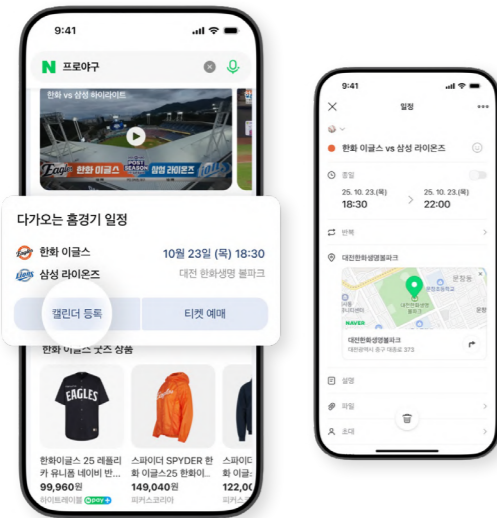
9:41

N 프로야구

한화 vs 삼성 하이라이트

Eagles 한화 이글스 삼성 라이온즈

다가오는 홈경기 일정

한화 이글스 10월 23일 (목) 18:30

삼성 라이온즈 대전 한화생명 볼파크

캘린더 등록 티켓 예매

한화 이글스 굿즈 상품

EAGLES

한화이글스 25 레플리카 유니폼 네이비 반...
99,960원
피파트레이딩 npay+

스파이더 SPYDER 한화 이글스25 한화이...
149,040원
피커스코리아

화 이글스
122,00
피커스코

9:41

일정

한화 이글스 vs 삼성 라이온즈

종일

25. 10. 23.(목)
18:30

25. 10. 23.(목)
22:00

반복

대전한화생명볼파크

NAVER

대전한화생명볼파크
대전광역시 중구 대종로 373

설명

파일

초대